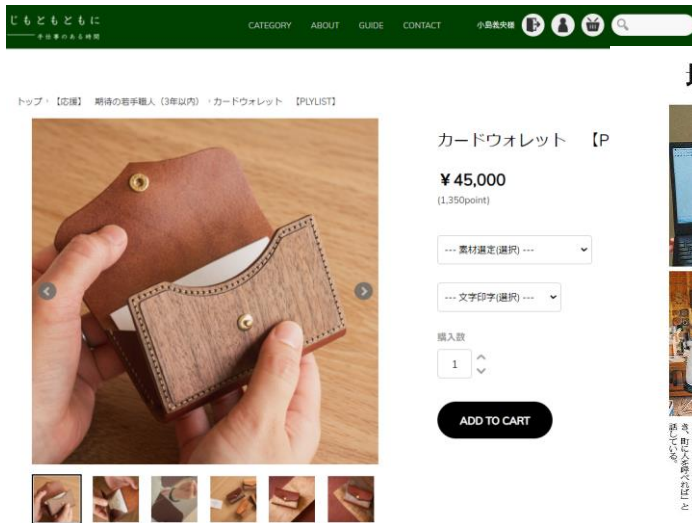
じもとどもとに
手仕事のある時間

CATEGORY ABOUT GUIDE CONTACT 小島義央様

トップ › 【応援】 期待の若手職人（3年以内） › カードウォレット 【PLYLIST】

カードウォレット 【P

¥45,000
(1,350point)

--- 素材選定(選択) ---

--- 文字印字(選択) ---

購入数
1

ADD TO CART

長

き、町に人を呼べればと話している。